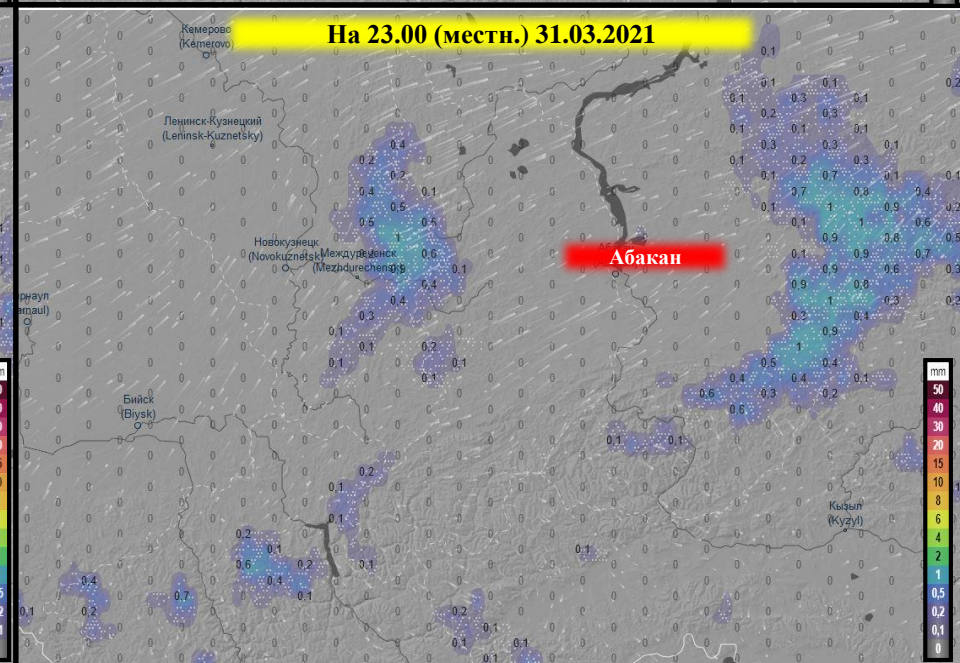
На 23.00 (местн.) 31.03.2021

Кемерово (Kemerovo)

Ленинск-Кузнецкий (Leninsk-Kuznetsky)

Новокузнецк (Novokuznetsk)

Междуреченск (Mezhdurechensk)

Абакан

Барнаул (Barnaul)

Бийск (Biysk)

Кызыл (Kyzyl)

mm
50
40
30
20
15
10
8
6
4
2
1
0,5
0,2
0,1
0